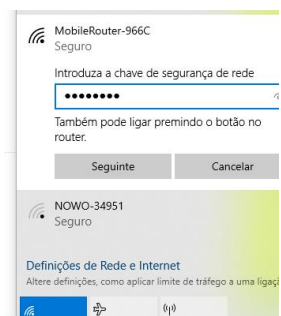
MobileRouter-966C
Seguro

Introduza a chave de segurança de rede

••••••••

Também pode ligar premindo o botão no router.

Seguinte

Cancelar

NOWO-34951
Seguro

Definições de Rede e Internet
Altere definições, como aplicar limite de tráfego a uma ligaç